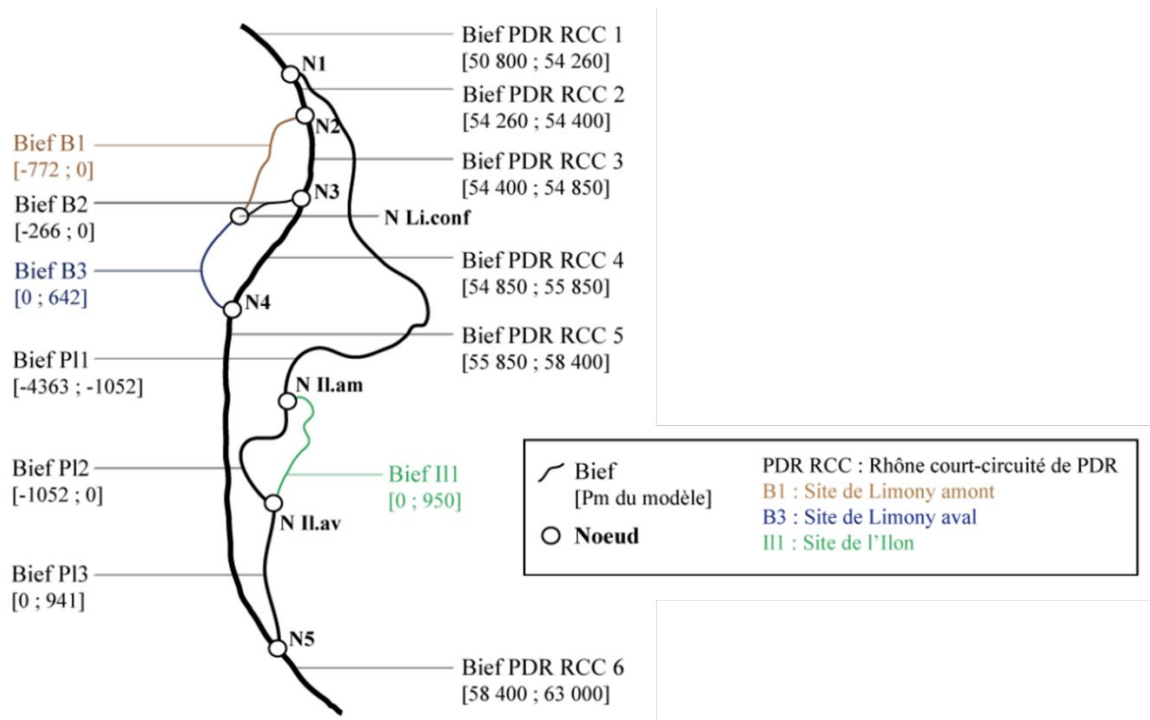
Bief PDR RCC 1
[50 800 ; 54 260]

N1

Bief PDR RCC 2
[54 260 ; 54 400]

Bief B1
[-772 ; 0]

N2

Bief PDR RCC 3
[54 400 ; 54 850]

Bief B2
[-266 ; 0]

N3

N Li.conf

Bief B3
[0 ; 642]

Bief PDR RCC 4
[54 850 ; 55 850]

N4

Bief PDR RCC 5
[55 850 ; 58 400]

Bief Pl1
[-4363 ; -1052]

N Il.am

Bief Pl2
[-1052 ; 0]

Bief Il1
[0 ; 950]

N Il.av

Bief Pl3
[0 ; 941]

N5

Bief PDR RCC 6
[58 400 ; 63 000]

Bief
[Pm du modèle]

Noeud

PDR RCC : Rhône court-circuité de PDR
B1 : Site de Limony amont
B3 : Site de Limony aval
Il1 : Site de l'Ilon